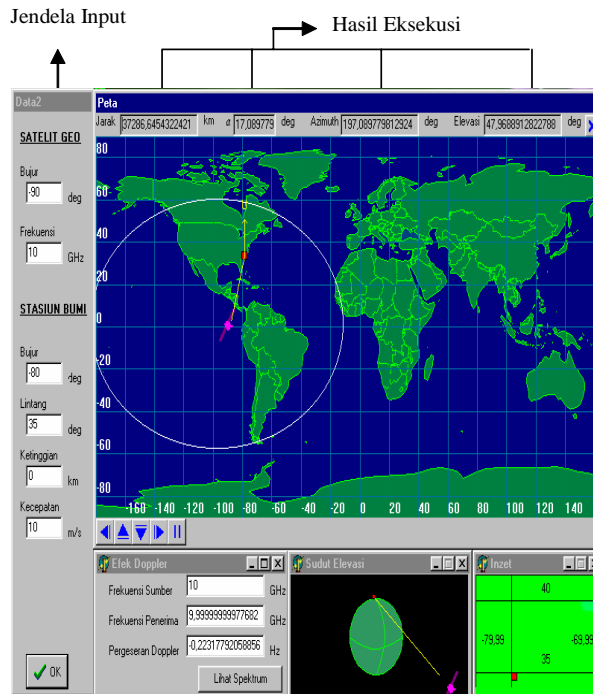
Jendela Input

Hasil Eksekusi

Data2

SATELIT GEO

Bujur
-90 deg

Frekuensi
10 GHz

STASIUN BUMI

Bujur
-80 deg

Lintang
35 deg

Ketinggian
0 km

Kecepatan
10 m/s

OK

Peta

Jarak 67286,6454322421 km α 17,089779 deg Azimuth 197,089779812924 deg Elevasi 47,9689912822788 deg

80
60
40
20
0
-20
-40
-60
-80

-160 -140 -120 -100 -80 -60 -40 -20 0 20 40 60 80 100 120 140

Efek Doppler

Frekuensi Sumber 10 GHz

Frekuensi Penerima 9,99999999977682 GHz

Pergeseran Doppler -0,22317792058856 Hz

Lihat Spektrum

Sudut Elevasi

Inzet

40
-79,99
-69,99
35